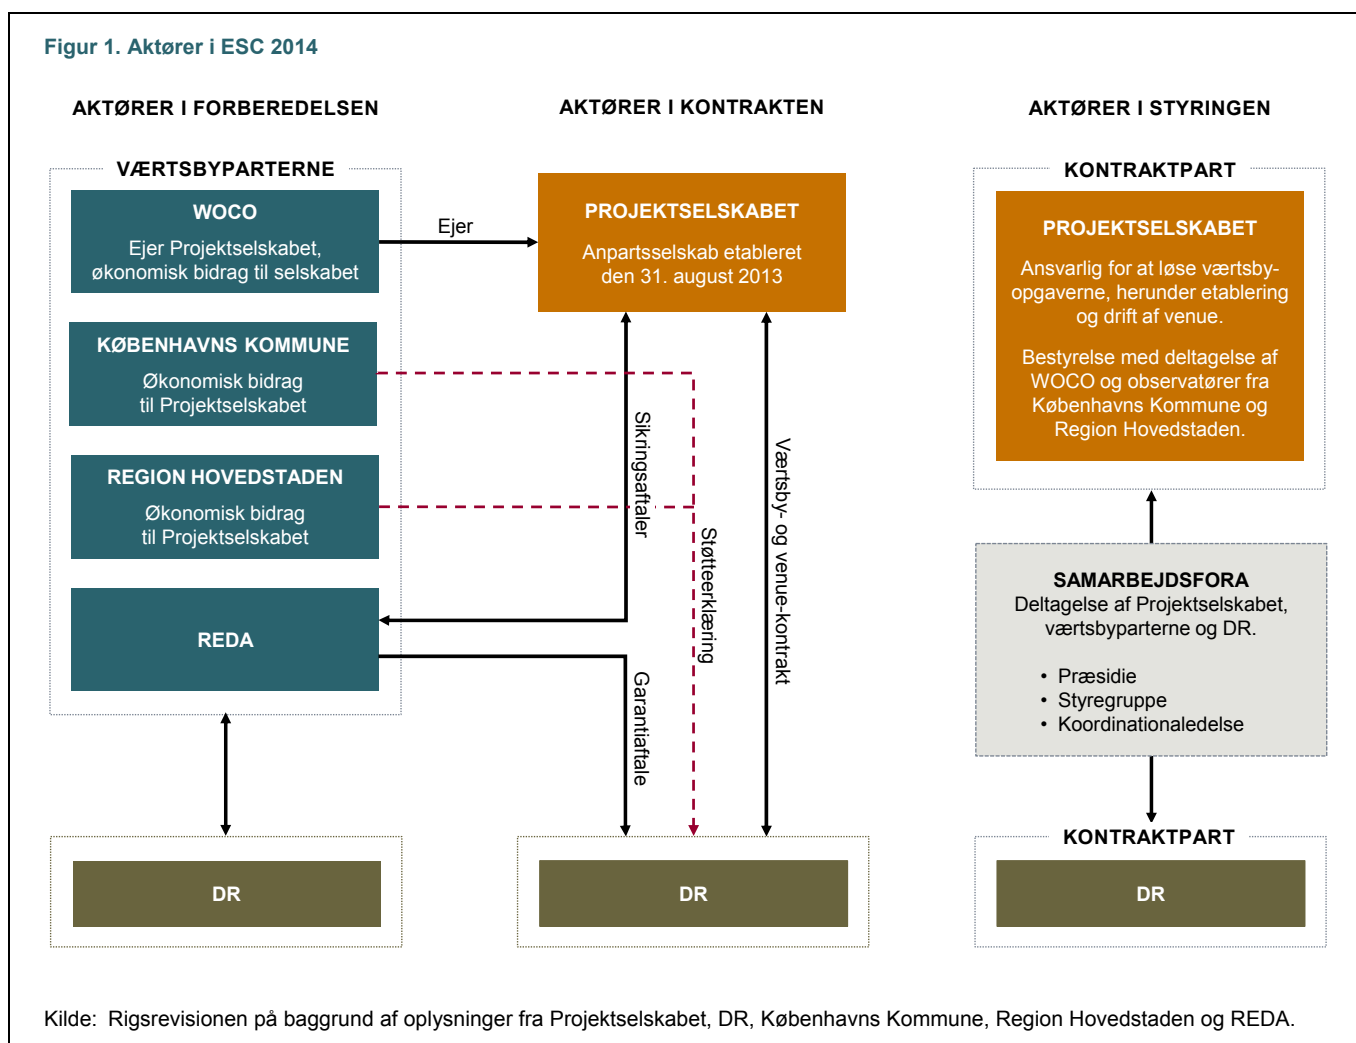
Figur 1. Aktører i ESC 2014

AKTØRER I FORBEREDELSEN

AKTØRER I KONTRAKTEN

AKTØRER I STYRINGEN

VÆRTSBYPARTERNE

WOCO
Ejer Projektselskabet, økonomisk bidrag til selskabet

KØBENHAVNS KOMMUNE
Økonomisk bidrag til Projektselskabet

REGION HOVEDSTADEN
Økonomisk bidrag til Projektselskabet

REDA

Ejer

PROJEKTSELSKABET
Anpartsselskab etableret den 31. august 2013

Sikringsaftaler

Støtteerklæring

Værtsby- og venue-kontrakt

Garantiaftale

KONTRAKTPART

PROJEKTSELSKABET
Ansvarlig for at løse værtsby-opgaverne, herunder etablering og drift af venue.

Bestyrelse med deltagelse af WOCO og observatører fra Københavns Kommune og Region Hovedstaden.

SAMARBEJDSFORA
Deltagelse af Projektselskabet, værtsbyparterne og DR.

• Præsidie
• Styregruppe
• Koordinationaledelse

KONTRAKTPART

DR

DR

DR

Kilde: Rigsrevisionen på baggrund af oplysninger fra Projektselskabet, DR, Københavns Kommune, Region Hovedstaden og REDA.